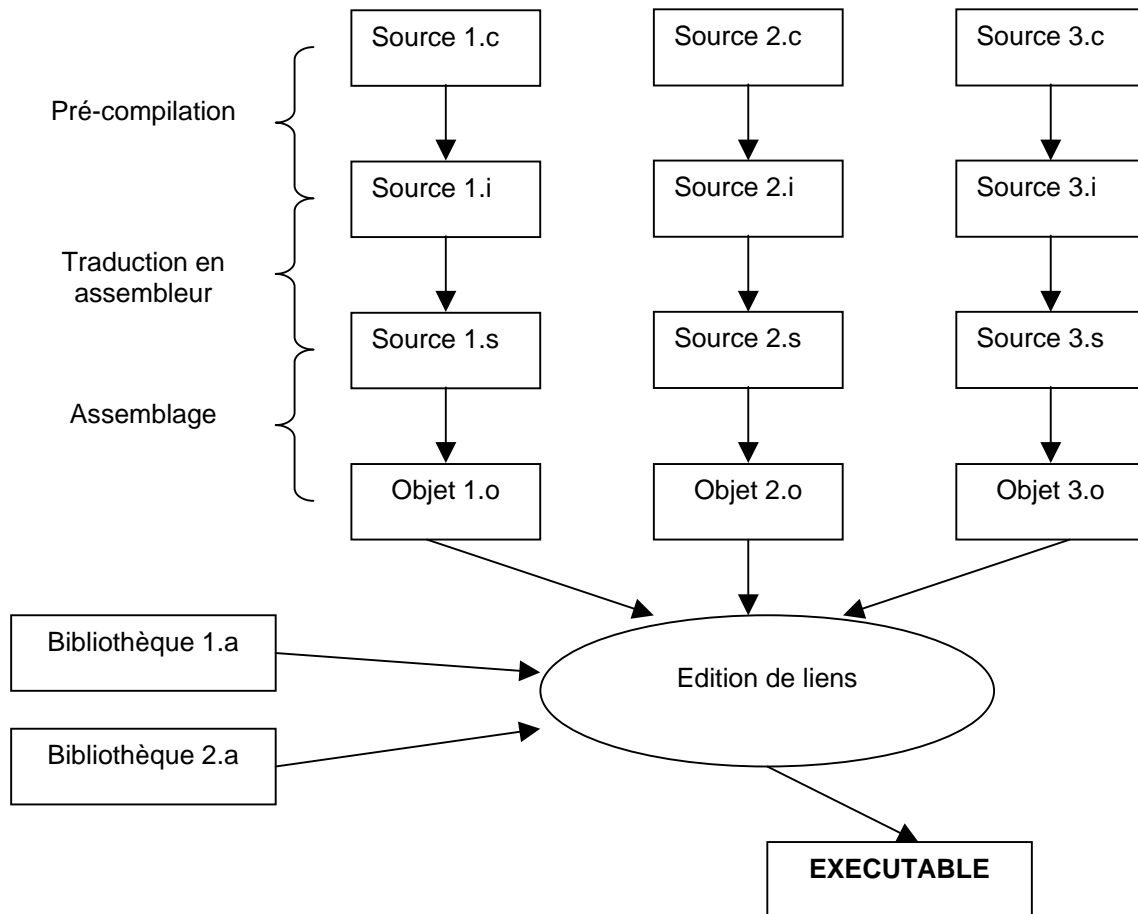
Source 1.c

Source 2.c

Source 3.c

Pré-compilation

Source 1.i

Source 2.i

Source 3.i

Traduction en assembleur

Source 1.s

Source 2.s

Source 3.s

Assemblage

Objet 1.o

Objet 2.o

Objet 3.o

Bibliothèque 1.a

Edition de liens

Bibliothèque 2.a

EXECUTABLE